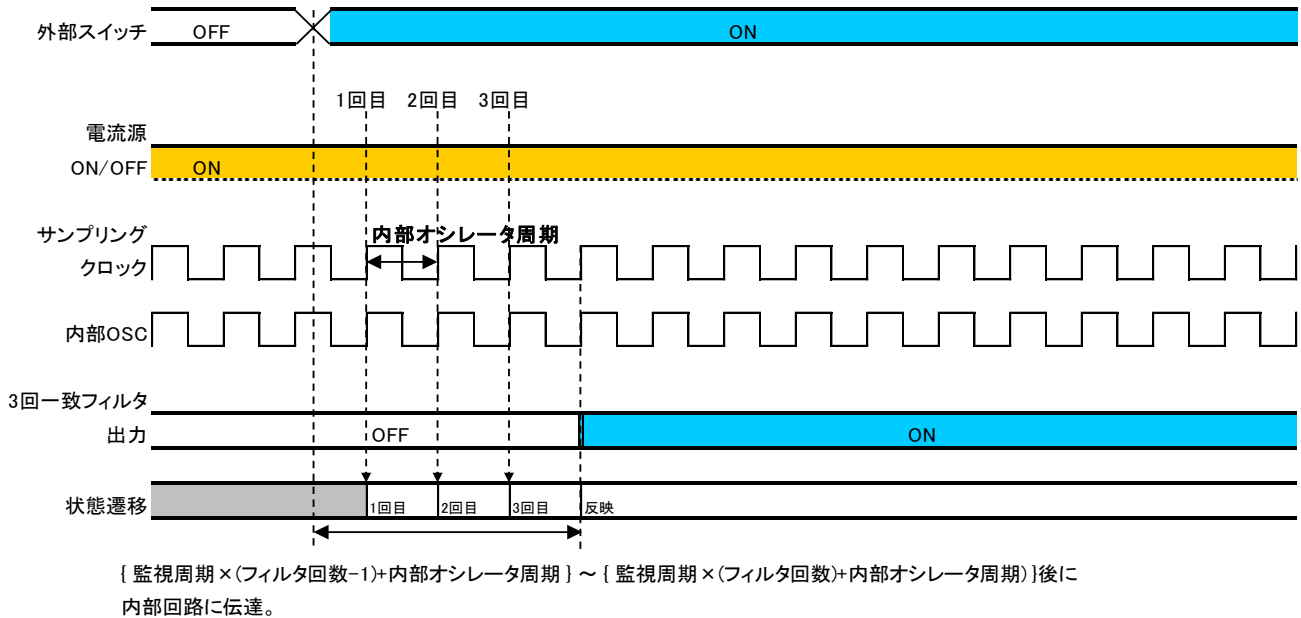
外部スイッチ OFF ON

1回目 2回目 3回目

電流源
ON/OFF ON

サンプリング
クロック
内部オシレータ周期

内部OSC

3回一致フィルタ
出力 OFF ON

状態遷移 1回目 2回目 3回目 反映

{ 監視周期×(フィルタ回数-1)+内部オシレータ周期 } ～ { 監視周期×(フィルタ回数)+内部オシレータ周期) }後に内部回路に伝達。